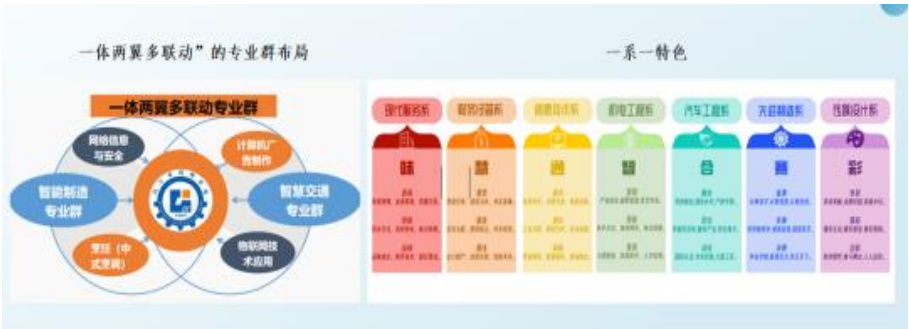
一体两翼多联动”的专业群布局

一系一特色

一体两翼多联动专业群

网络信息与安全

计算机广告制作

智能制造专业群

智慧交通专业群

烹饪（中式烹调）

物联网技术应用

现代服务系

智能制造系

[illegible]

机电工程系

汽车工程系

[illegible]

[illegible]

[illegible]

慧

通

智

合

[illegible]

彩